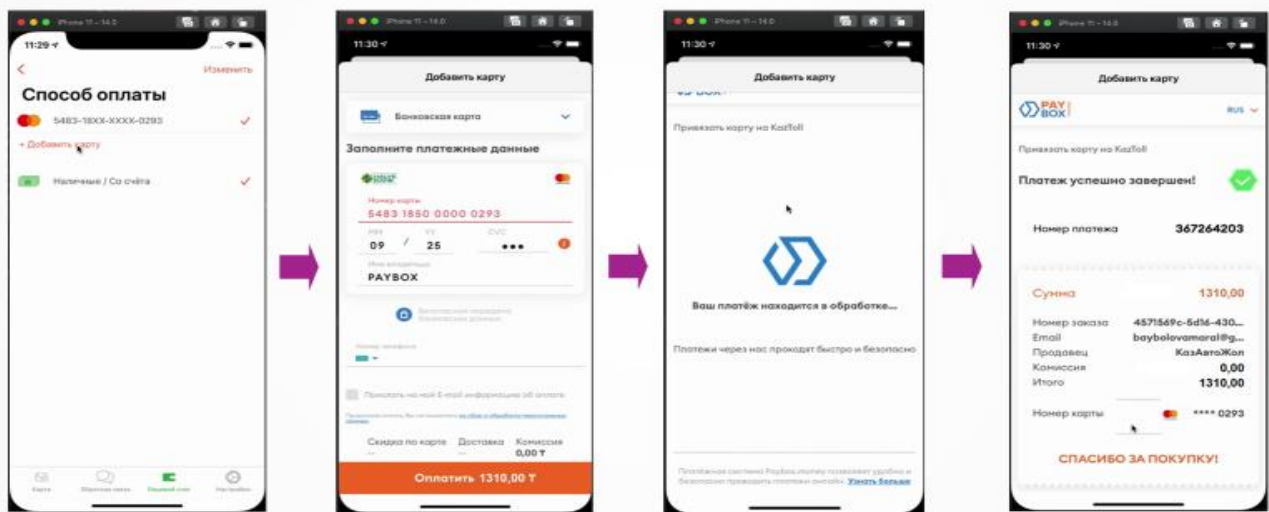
iPhone 11 – 14.0

11:29

Изменить

Способ оплаты

5483-18XX-XXXX-0293

+ Добавить карту

Наличные / Со счёта

Карта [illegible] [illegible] Настройки

iPhone 11 – 14.0

11:30

Добавить карту

Банковская карта

Заполните платежные данные

Номер карты
5483 1850 0000 0293

MM
09 / YY
25

CVC
•••

Имя владельца
PAYBOX

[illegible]

Номер телефона

Прислать на мой E-mail информацию об оплате

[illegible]

Скидка по карте
Доставка
Комиссия
0,00 ₸

Оплатить 1310,00 ₸

iPhone 11 – 14.0

11:30

Добавить карту

Привязать карту на KazToll

Ваш платёж находится в обработке...

Платежи через нас проходят быстро и безопасно

Платёжная система Paybox.money позволяет удобно и безопасно проводить платежи онлайн. Узнать больше

iPhone 11 – 14.0

11:30

Добавить карту

PAY BOX

RUS

Привязать карту на KazToll

Платеж успешно завершен!

Номер платежа 367264203

Сумма 1310,00

Номер заказа 4571569c-5d16-430...
Email baybolovamaral@g...
Продавец КазАвтоЖол
Комиссия 0,00
Итого 1310,00

Номер карты **** 0293

СПАСИБО ЗА ПОКУПКУ!